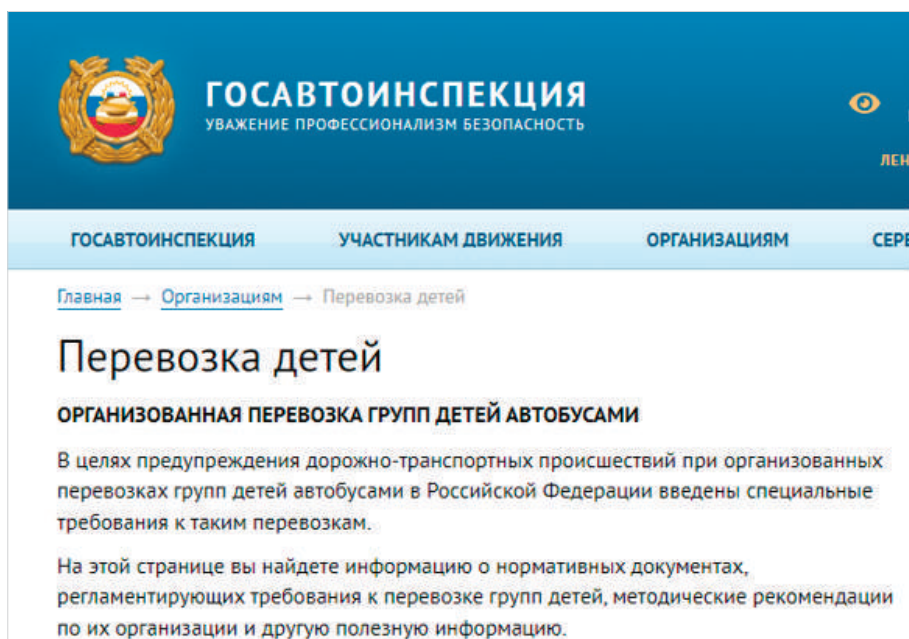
ГОСАВТОИНСПЕКЦИЯ
УВАЖЕНИЕ ПРОФЕССИОНАЛИЗМ БЕЗОПАСНОСТЬ

ЛЕН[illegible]

ГОСАВТОИНСПЕКЦИЯ УЧАСТНИКАМ ДВИЖЕНИЯ ОРГАНИЗАЦИЯМ СЕР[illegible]

Главная → Организациям → Перевозка детей

Перевозка детей

ОРГАНИЗОВАННАЯ ПЕРЕВОЗКА ГРУПП ДЕТЕЙ АВТОБУСАМИ

В целях предупреждения дорожно-транспортных происшествий при организованных перевозках групп детей автобусами в Российской Федерации введены специальные требования к таким перевозкам.

На этой странице вы найдете информацию о нормативных документах, регламентирующих требования к перевозке групп детей, методические рекомендации по их организации и другую полезную информацию.